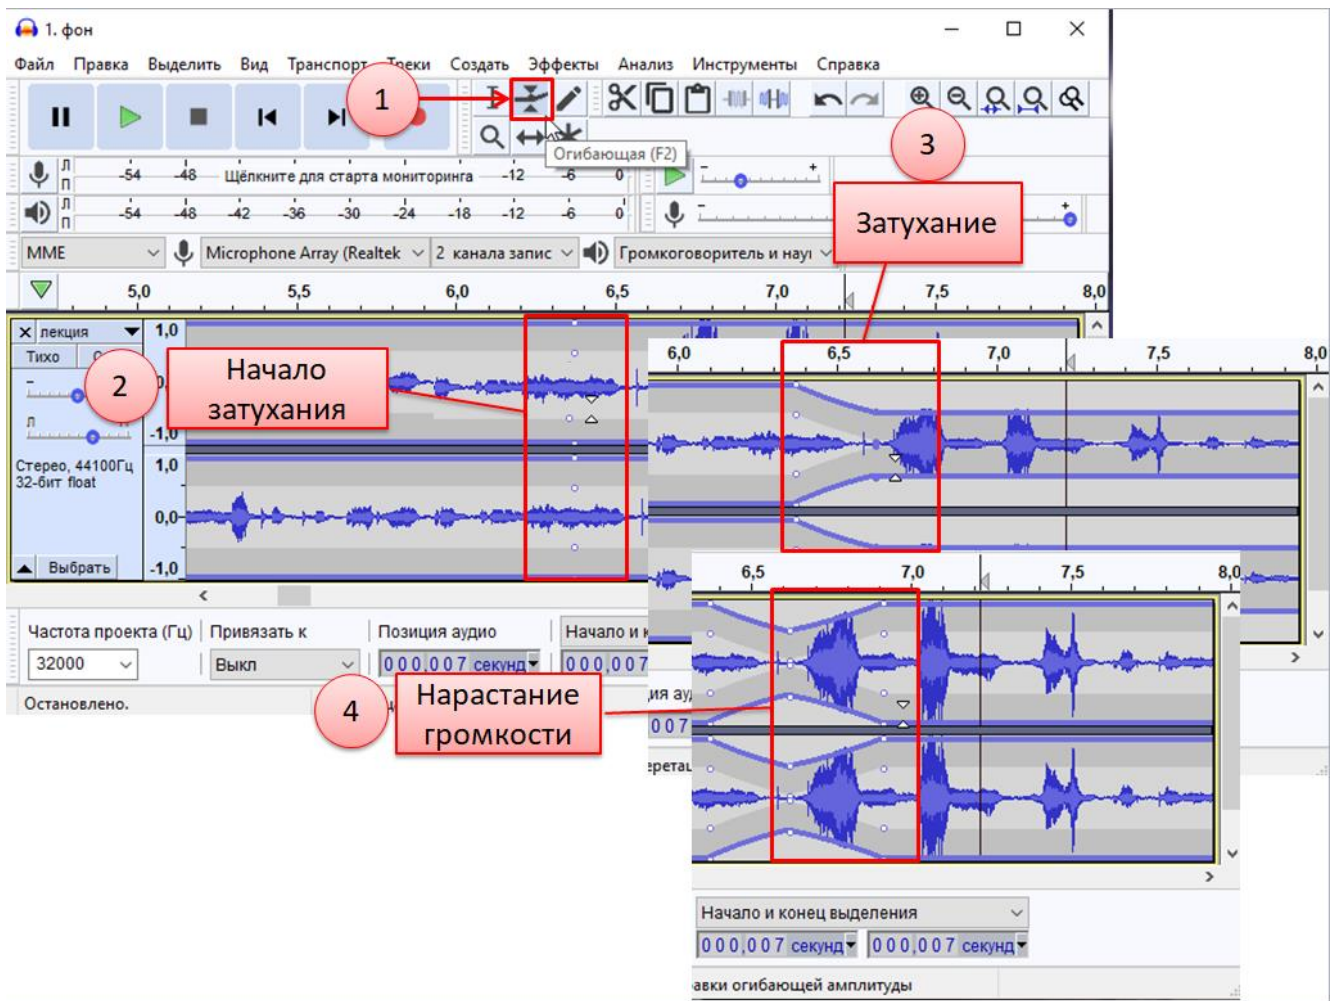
1. фон

Файл Правка Выделить Вид Транспорт Треки Создать Эффекты Анализ Инструменты Справка

1

Огибающая (F2)

3

Л П -54 -48 Щёлкните для старта мониторинга -12 -6 0

Л П -54 -48 -42 -36 -30 -24 -18 -12 -6 0

Затухание

MME Microphone Array (Realtek 2 канала запис Громкоговоритель и нау

5,0 5,5 6,0 6,5 7,0 7,5 8,0

лекция
Тихо
1,0
0,0
-1,0
1,0
0,0
-1,0
Стерео, 44100Гц
32-бит float
Выбрать

2

Начало затухания

6,0 6,5 7,0 7,5 8,0

6,5 7,0 7,5 8,0

Частота проекта (Гц) Привязать к Позиция аудио Начало и к
32000 Выкл 000,007 секунд 000,007

Остановлено.

4

Нарастание громкости

Начало и конец выделения
000,007 секунд 000,007 секунд

авки огибающей амплитуды